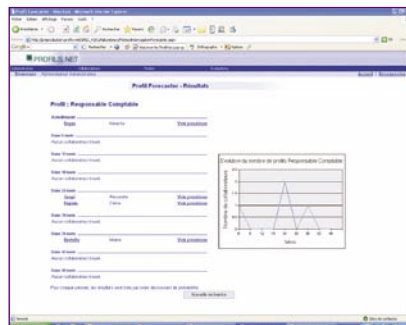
PROFILS.NET

Profil Forecaster - Résultats

Profil : Responsable Comptable

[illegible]
Aucun collaborateur trouvé

Aucun collaborateur trouvé

Aucun collaborateur trouvé

Aucun collaborateur trouvé

Aucun collaborateur trouvé

Aucun collaborateur trouvé

Evolution du nombre de profils Responsable Comptable

Nombre de collaborateurs

Mois

Nouvelle recherche